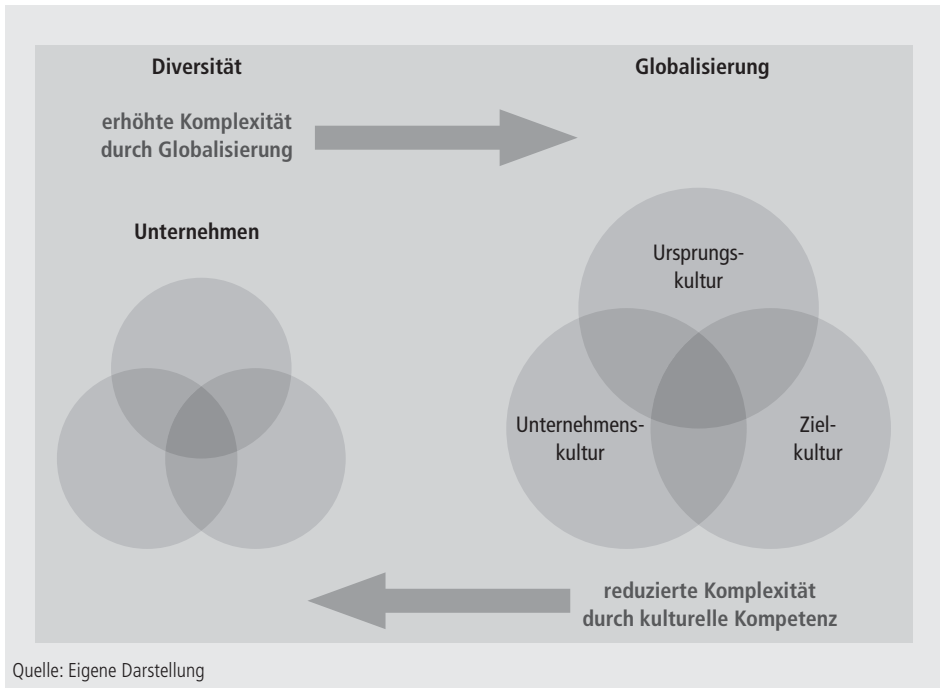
Diversität

Globalisierung

erhöhte Komplexität durch Globalisierung

Unternehmen

Ursprungskultur

Unternehmenskultur

Zielkultur

reduzierte Komplexität durch kulturelle Kompetenz

Quelle: Eigene Darstellung